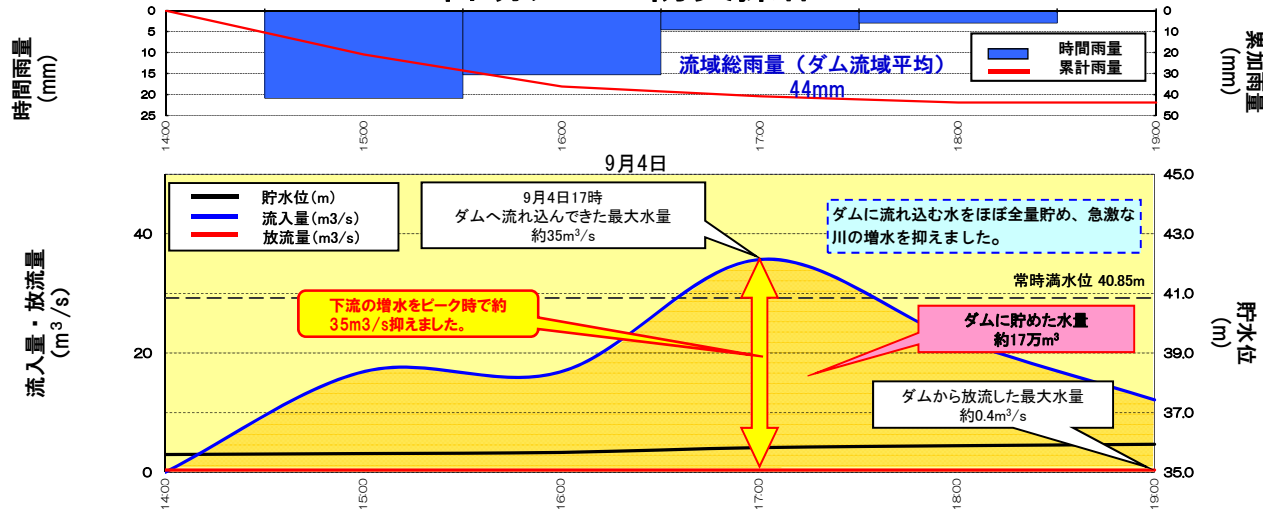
時間雨量 (mm)

0
5
10
15
20
25

累加雨量 (mm)

0
10
20
30
40
50

時間雨量
累計雨量

流域総雨量（ダム流域平均）
44mm

1400
1500
1600
1700
1800
1900

9月4日

流入量・放流量 ($m^3/s$)

貯水位 (m)

貯水位(m)
流入量(m3/s)
放流量(m3/s)

9月4日17時
ダムへ流れ込んできた最大水量
約35$m^3/s$

ダムに流れ込む水をほぼ全量貯め、急激な川の増水を抑えました。

常時満水位 40.85m

下流の増水をピーク時で約35m3/s抑えました。

ダムに貯めた水量
約17万$m^3$

ダムから放流した最大水量
約0.4$m^3/s$

0
20
40

35.0
37.0
39.0
41.0
43.0
45.0

1400
1500
1600
1700
1800
1900